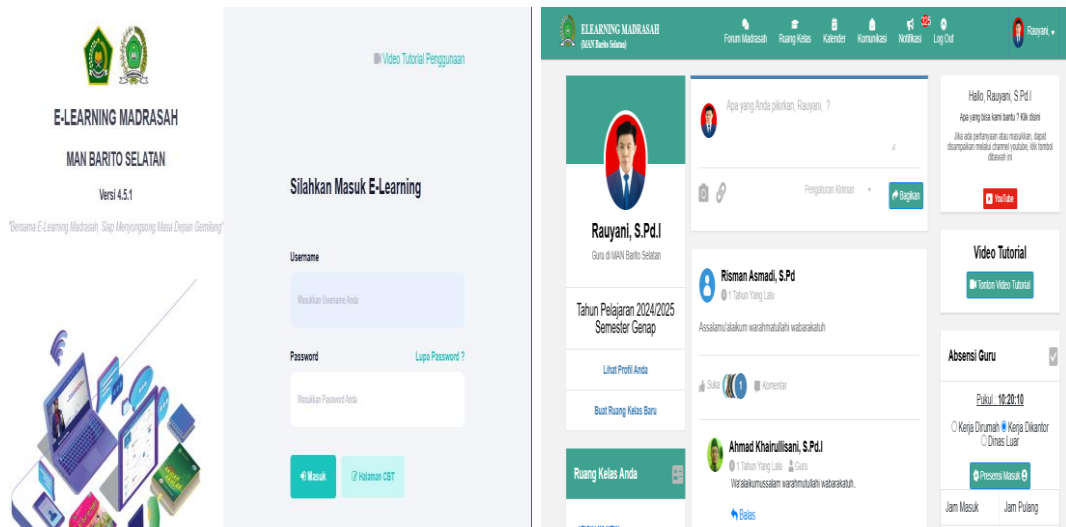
E-LEARNING MADRASAH

MAN BARITO SELATAN

Versi 4.5.1

"Bersama E-Learning Madrasah, Siap Menyongsong Masa Depan Gemilang"

Video Tutorial Penggunaan

Silahkan Masuk E-Learning

Username

Masukkan Username Anda

Password

Lupa Password ?

Masukkan Password Anda

Masuk

Halaman CBT

ELEARNING MADRASAH
(MAN Barito Selatan)

Forum Madrasah
Ruang Kelas
Kalender
Komunikasi
Notifikasi
Log Out
Rauyani,

Rauyani, S.Pd.I
Guru di MAN Barito Selatan

Tahun Pelajaran 2024/2025 Semester Genap

Lihat Profil Anda

Buat Ruang Kelas Baru

Ruang Kelas Anda

Apa yang Anda pikirkan, Rauyani, ?

Pengaturan Kiriman
Bagikan

Risman Asmadi, S.Pd
1 Tahun Yang Lalu

Assalamu'alaikum warahmatullahi wabarakatuh

Suka
1
Komentar

Ahmad Khairullisani, S.Pd.I
1 Tahun Yang Lalu
Guru

Wa'alaikumussalam warahmatullahi wabarakatuh..

Balas

Hallo, Rauyani, S.Pd.I
Apa yang bisa kami bantu ? Klik disini
Jika ada pertanyaan atau masukkan, dapat disampaikan melalui channel youtube, klik tombol dibawah ini

YouTube

Video Tutorial

Tonton Video Tutorial

Absensi Guru

Pukul : 10:20:10

Kerja Dirumah
Kerja Dikantor
Dinas Luar

Presensi Masuk

Jam Masuk
Jam Pulang